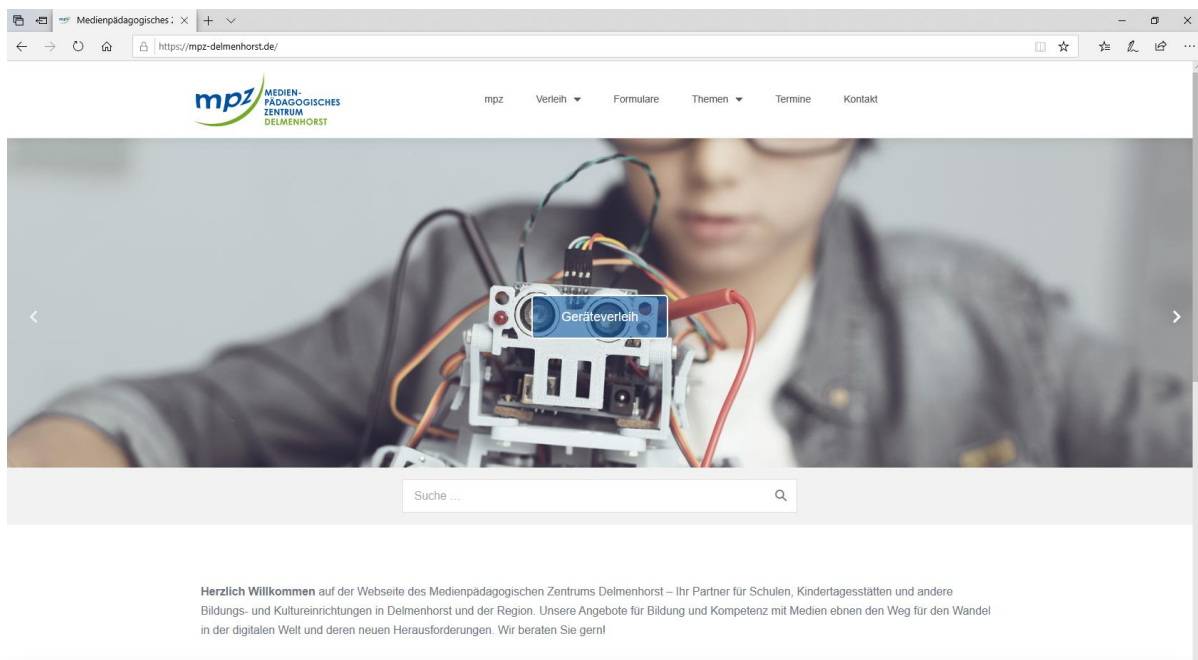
Medienpädagogisches Z ×

https://mpz-delmenhorst.de/

mpz MEDIEN-PÄDAGOGISCHES ZENTRUM DELMENHORST

mpz Verleih Formulare Themen Termine Kontakt

Geräteverleih

Suche ...

**Herzlich Willkommen** auf der Webseite des Medienpädagogischen Zentrums Delmenhorst – Ihr Partner für Schulen, Kindertagesstätten und andere Bildungs- und Kultureinrichtungen in Delmenhorst und der Region. Unsere Angebote für Bildung und Kompetenz mit Medien ebnen den Weg für den Wandel in der digitalen Welt und deren neuen Herausforderungen. Wir beraten Sie gern!